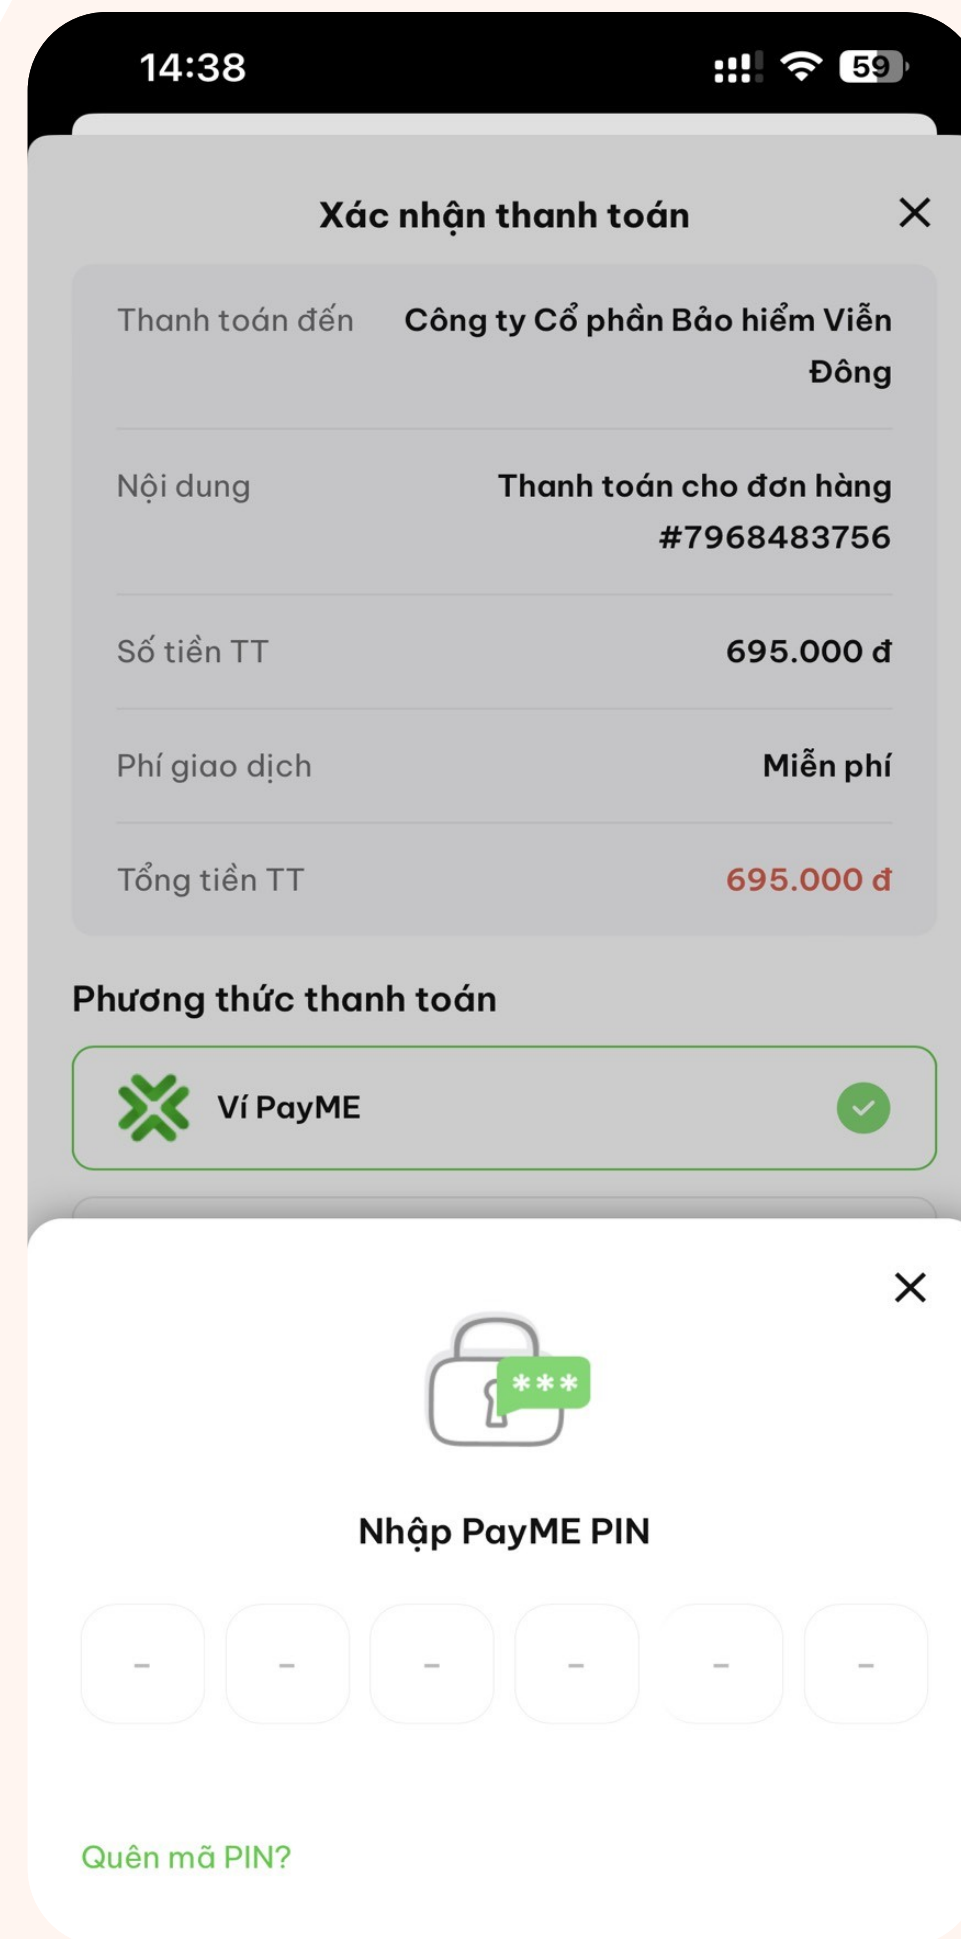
14:38

59

Xác nhận thanh toán

| | |
|---|---|
| Thanh toán đến | Công ty Cổ phần Bảo hiểm Viễn Đông |
| Nội dung | Thanh toán cho đơn hàng #7968483756 |
| Số tiền TT | 695.000 đ |
| Phí giao dịch | Miễn phí |
| Tổng tiền TT | 695.000 đ |

Phương thức thanh toán

Ví PayME

***

Nhập PayME PIN

- - - - - -

Quên mã PIN?